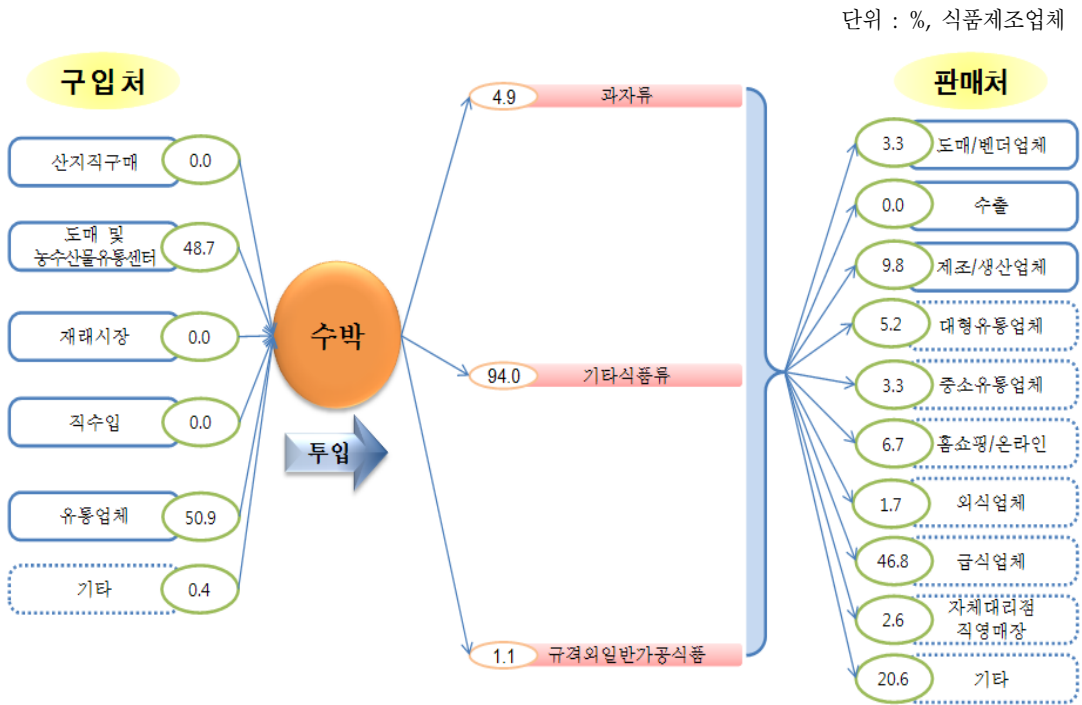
단위 : %, 식품제조업체

구입처

산지직구매 0.0

도매 및 농수산물유통센터 48.7

재래시장 0.0

직수입 0.0

유통업체 50.9

기타 0.4

수박

투입

4.9 과자류

94.0 기타식품류

1.1 규격외일반가공식품

판매처

3.3 도매/벤더업체

0.0 수출

9.8 제조/생산업체

5.2 대형유통업체

3.3 중소유통업체

6.7 홈쇼핑/온라인

1.7 외식업체

46.8 급식업체

2.6 자체대리점 직영매장

20.6 기타